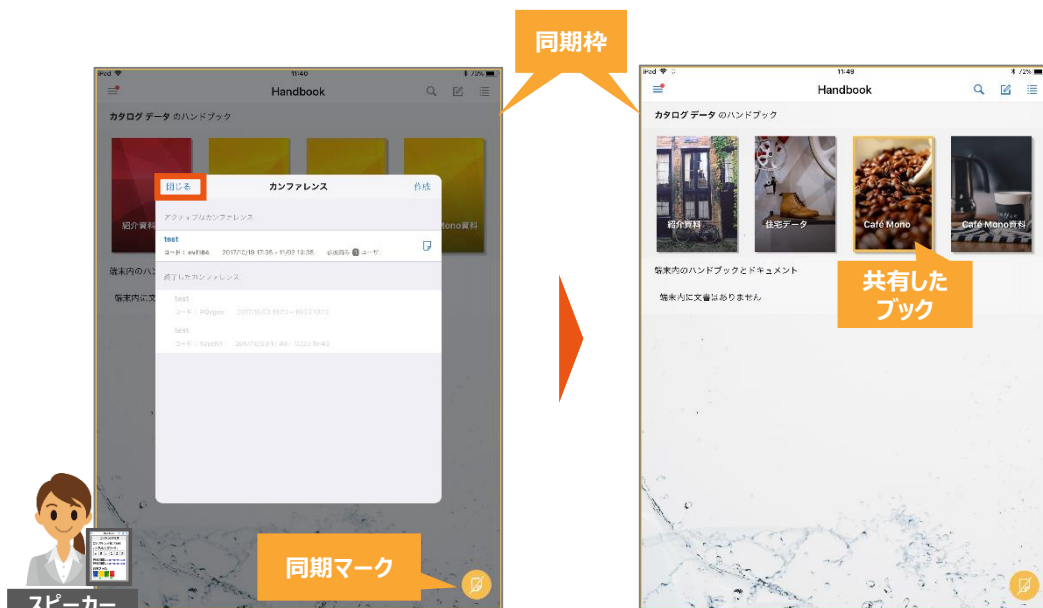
同期枠

iPad 11:40 72%

Handbook

カタログ データ のハンドブック

紹介資料

Mono資料

端末内のハン

端末内に文

閉じる

カンファレンス

作成

アクティブなカンファレンス

test

コード：evFI84 2017/2/19 17:35 - 11/02 13:35 参加済み 1 ユーザ

終了したカンファレンス

test

コード：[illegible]

test

コード：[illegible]

同期マーク

スピーカー

iPad 11:49 72%

Handbook

カタログ データ のハンドブック

紹介資料

住宅データ

Café Mono

Café Mono資料

端末内のハンドブックとドキュメント

端末内に文書はありません

共有したブック